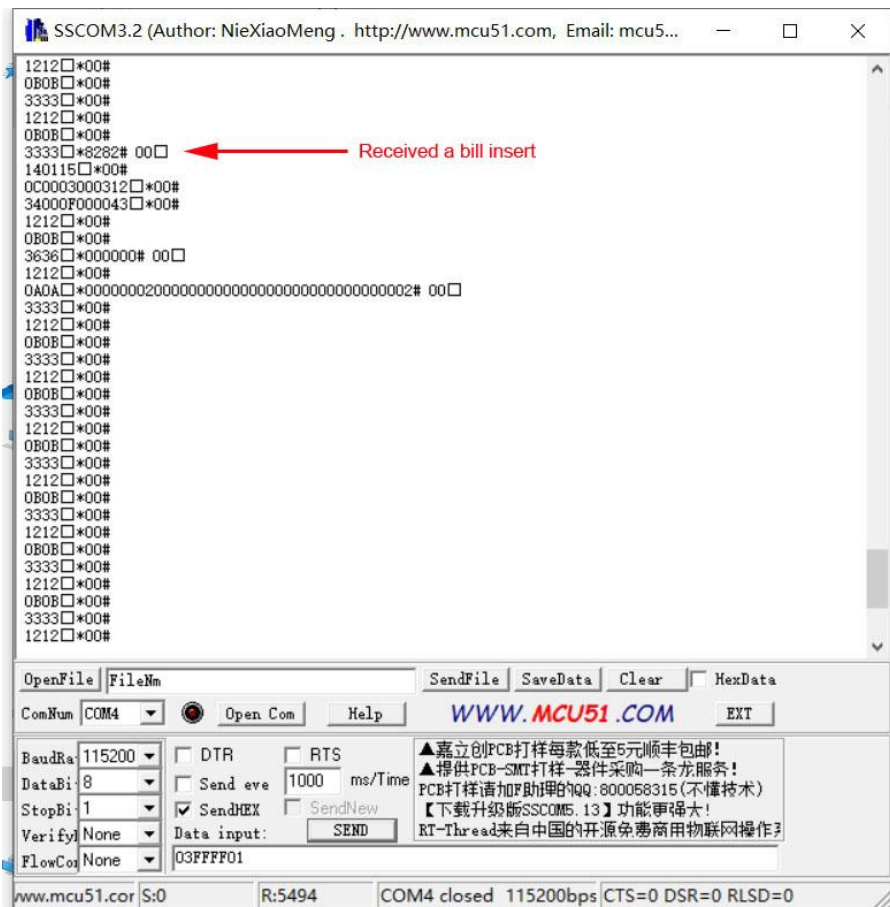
SSCOM3.2 (Author: NieXiaoMeng . http://www.mcu51.com, Email: mcu5...

1212□*00#
0B0B□*00#
3333□*00#
1212□*00#
0B0B□*00#
3333□*8282# 00□
Received a bill insert
140115□*00#
0C0003000312□*00#
34000F000043□*00#
1212□*00#
0B0B□*00#
3636□*000000# 00□
1212□*00#
0A0A□*00000002000000000000000000000000002# 00□
3333□*00#
1212□*00#
0B0B□*00#
3333□*00#
1212□*00#
0B0B□*00#
3333□*00#
1212□*00#
0B0B□*00#
3333□*00#
1212□*00#
0B0B□*00#
3333□*00#
1212□*00#
0B0B□*00#
3333□*00#
1212□*00#
0B0B□*00#
3333□*00#
1212□*00#

OpenFile FileNm SendFile SaveData Clear HexData
ComNum COM4 Open Com Help WWW.MCU51.COM EXT
BaudRa 115200 DTR RTS
DataBi 8 Send eve 1000 ms/Time
StopBi 1 SendHEX SendNew
Verify None Data input: SEND
FlowCo None 03FFFF01
▲嘉立创PCB打样每款低至5元顺丰包邮!
▲提供PCB-SMT打样-器件采购一条龙服务!
PCB打样请加F助理的QQ:800058315(不懂技术)
【下载升级版SSCOM5.13】功能更强大!
RT-Thread来自中国的开源免费商用物联网操作系
www.mcu51.cor S:0 R:5494 COM4 closed 115200bps CTS=0 DSR=0 RLSD=0